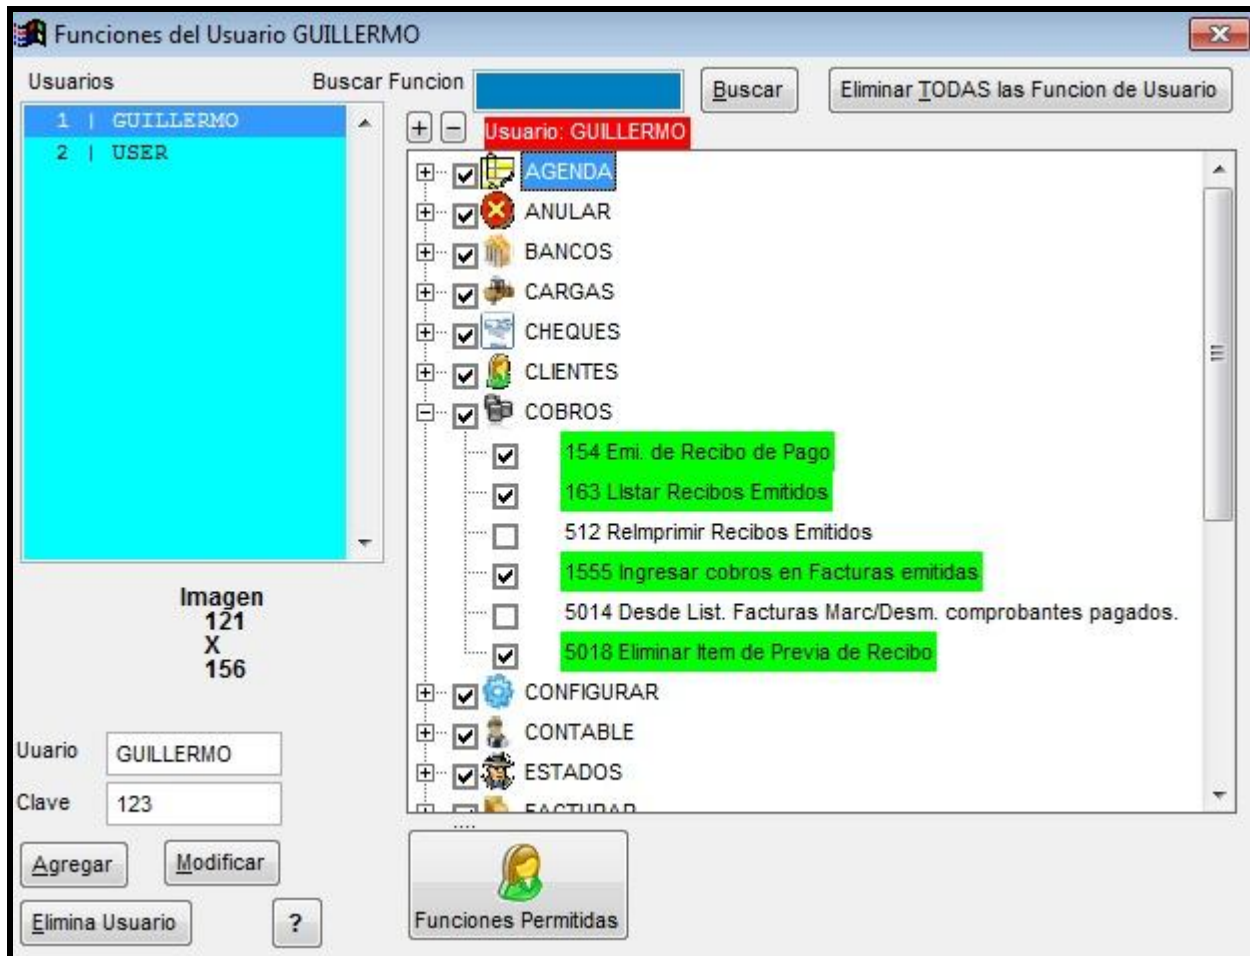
Funciones del Usuario GUILLERMO

Usuarios

Buscar Funcion

Buscar

Eliminar TODAS las Funcion de Usuario

1 | GUILLERMO
2 | USER

Usuario: GUILLERMO

AGENDA
ANULAR
BANCOS
CARGAS
CHEQUES
CLIENTES
COBROS
154 Emi. de Recibo de Pago
163 LIstar Recibos Emitidos
512 ReImprimir Recibos Emitidos
1555 Ingresar cobros en Facturas emitidas
5014 Desde List. Facturas Marc/Desm. comprobantes pagados.
5018 Eliminar Item de Previa de Recibo
CONFIGURAR
CONTABLE
ESTADOS
FACTURAR

Imagen
121
X
156

Uuario GUILLERMO
Clave 123

Agregar
Modificar
Elimina Usuario
?

Funciones Permitidas